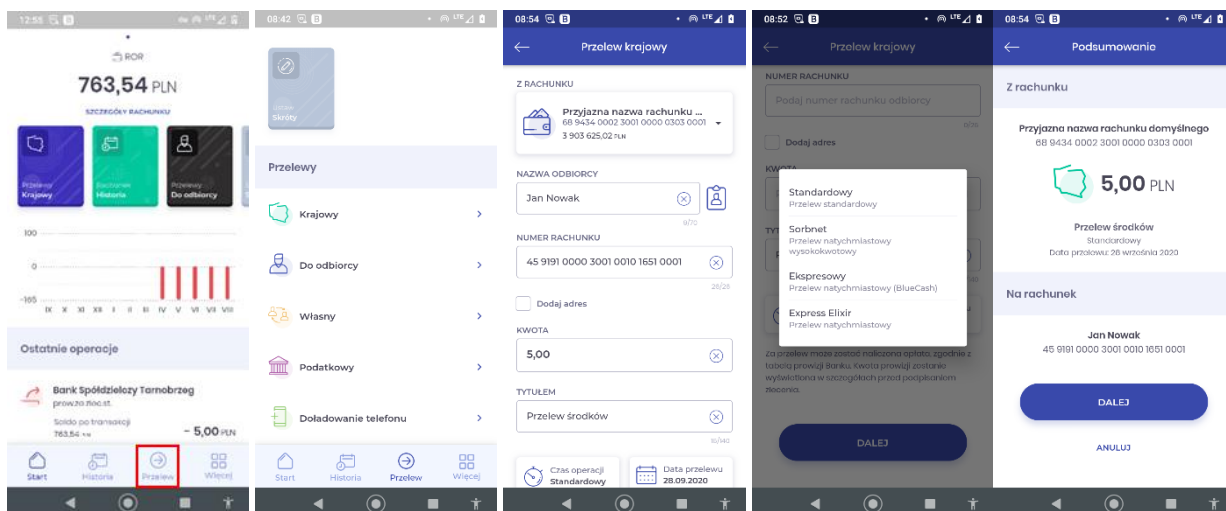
12:55

ROR

763,54 PLN

SZCZEGÓŁY RACHUNKU

Przelew Krajowy

Rachunek Historia

Przelewy Do odbiorcy

100

0

-165

IX X XI XII I II III IV V VI VII VIII

Ostatnie operacje

Bank Spółdzielczy Tarnobrzeg

prowizo.lloc.st.

Saldo po transakcji 763,54

- 5,00 PLN

Start Historia Przelew Więcej

08:42

Skróty

Przelewy

Krajowy

Do odbiorcy

Własny

Podatkowy

Doładowanie telefonu

Start Historia Przelew Więcej

08:54

Przelew krajowy

Z RACHUNKU

Przyjazna nazwa rachunku ...
68 9434 0002 3001 0000 0303 0001
3 903 625,02 PLN

NAZWA ODBIORCY

Jan Nowak

9/70

NUMER RACHUNKU

45 9191 0000 3001 0010 1651 0001

26/26

Dodaj adres

KWOTA

5,00

TYTUŁEM

Przelew środków

15/140

Czas operacji Standardowy

Data przelewu 28.09.2020

08:52

Przelew krajowy

NUMER RACHUNKU

Podaj numer rachunku odbiorcy

Dodaj adres

KWOTA

Standardowy
Przelew standardowy

Sorbnet
Przelew natychmiastowy wysokokwotowy

Ekspresowy
Przelew natychmiastowy (BlueCash)

Express Elixir
Przelew natychmiastowy

Za przelew może zostać naliczona opłata, zgodnie z tabelą prowizji Banku. Kwota prowizji zostanie wyświetlona w szczegółach przed podpisaniem zlecenia.

DALEJ

08:54

Podsumowanie

Z rachunku

Przyjazna nazwa rachunku domyślnego
68 9434 0002 3001 0000 0303 0001

5,00 PLN

Przelew środków
Standardowy
Data przelewu: 28 września 2020

Na rachunek

Jan Nowak
45 9191 0000 3001 0010 1651 0001

DALEJ

ANULUJ